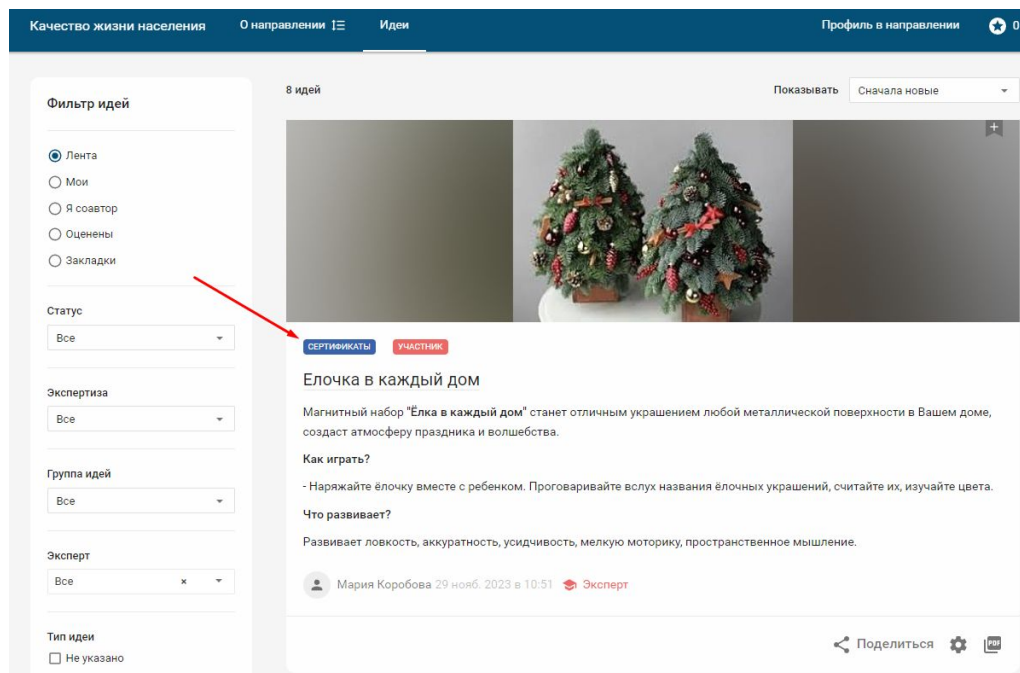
Качество жизни населения О направлении Идеи Профиль в направлении 0

Фильтр идей

Лента
Мои
Я соавтор
Оценены
Закладки

Статус
Все

Экспертиза
Все

Группа идей
Все

Эксперт
Все ×

Тип идеи
Не указано

8 идей

Показывать Сначала новые

СЕРТИФИКАТЫ УЧАСТНИК

Елочка в каждый дом

Магнитный набор "**Ёлка в каждый дом**" станет отличным украшением любой металлической поверхности в Вашем доме, создаст атмосферу праздника и волшебства.

**Как играть?**

- Наряжайте ёлочку вместе с ребенком. Проговаривайте вслух названия ёлочных украшений, считайте их, изучайте цвета.

**Что развивает?**

Развивает ловкость, аккуратность, усидчивость, мелкую моторику, пространственное мышление.

Мария Коробова 29 нояб. 2023 в 10:51 Эксперт

Поделиться PDF